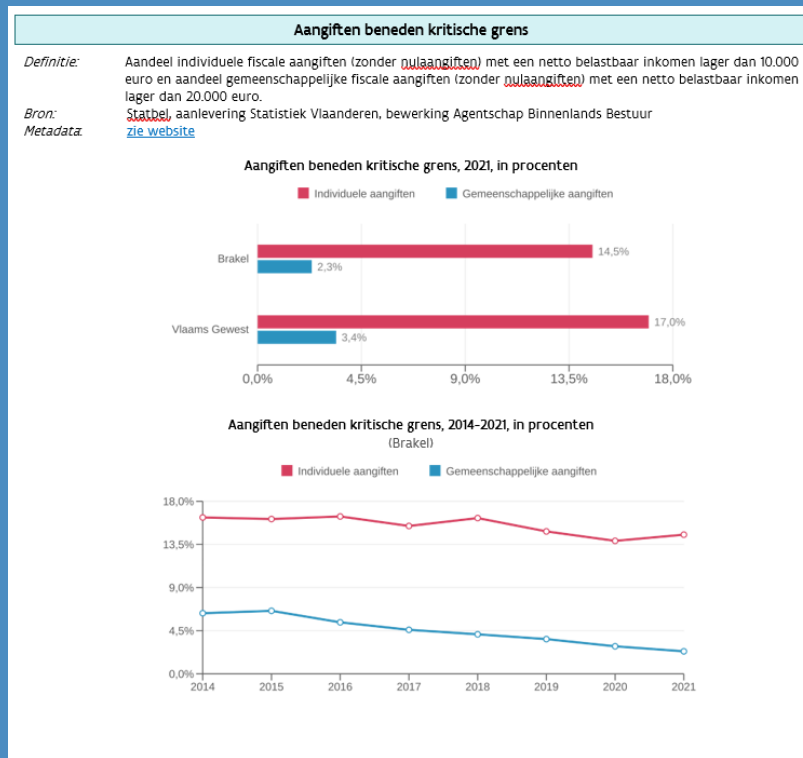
Aangiften beneden kritische grens

Definitie: Aandeel individuele fiscale aangiften (zonder nulaangiften) met een netto belastbaar inkomen lager dan 10.000 euro en aandeel gemeenschappelijke fiscale aangiften (zonder nulaangiften) met een netto belastbaar inkomen lager dan 20.000 euro.
Bron: Statbel, aanlevering Statistiek Vlaanderen, bewerking Agentschap Binnenlands Bestuur
Metadata: zie website

Aangiften beneden kritische grens, 2021, in procenten

Individuele aangiften Gemeenschappelijke aangiften

Brakel 14,5% 2,3%

Vlaams Gewest 17,0% 3,4%

0,0% 4,5% 9,0% 13,5% 18,0%

Aangiften beneden kritische grens, 2014-2021, in procenten
(Brakel)

Individuele aangiften Gemeenschappelijke aangiften

18,0%
13,5%
9,0%
4,5%
0,0%

2014 2015 2016 2017 2018 2019 2020 2021